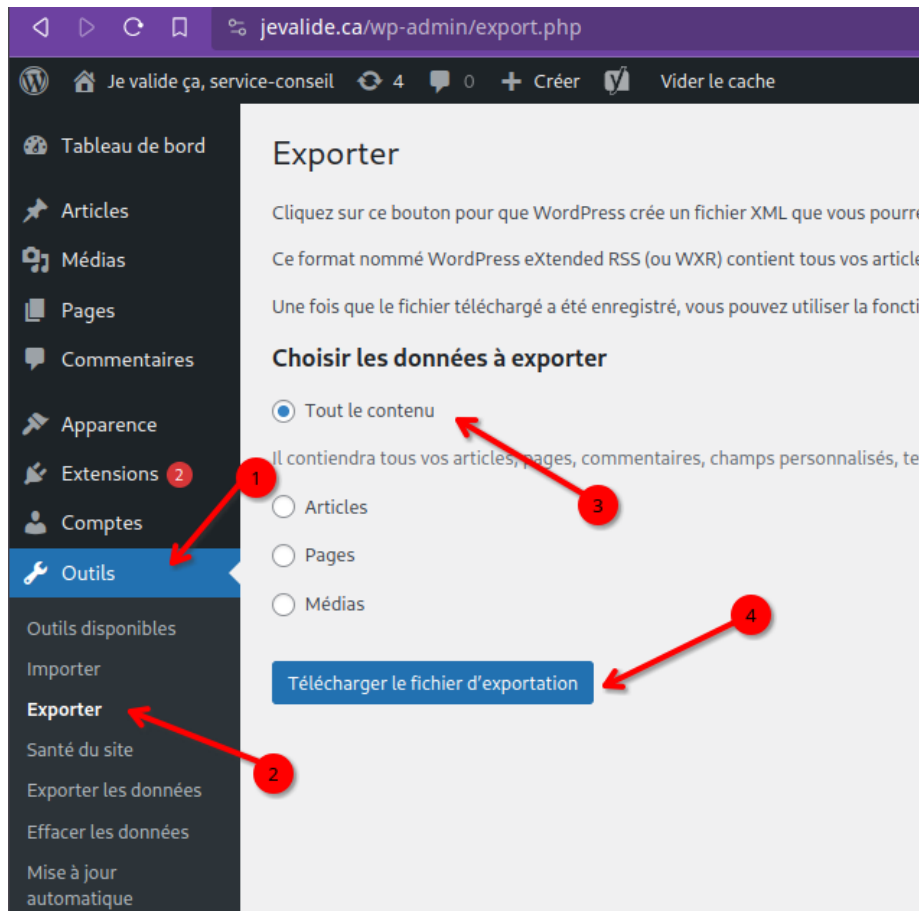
jevalide.ca/wp-admin/export.php

Je valide ça, service-conseil 4 0 Créer Vider le cache

Tableau de bord
Articles
Médias
Pages
Commentaires
Apparence
Extensions 2
Comptes
Outils
Outils disponibles
Importer
Exporter
Santé du site
Exporter les données
Effacer les données
Mise à jour automatique

Exporter

Cliquez sur ce bouton pour que WordPress crée un fichier XML que vous pourre

Ce format nommé WordPress eXtended RSS (ou WXR) contient tous vos article

Une fois que le fichier téléchargé a été enregistré, vous pouvez utiliser la foncti

Choisir les données à exporter

Tout le contenu

Il contiendra tous vos articles, pages, commentaires, champs personnalisés, te

Articles

Pages

Médias

Télécharger le fichier d’exportation

1

2

3

4